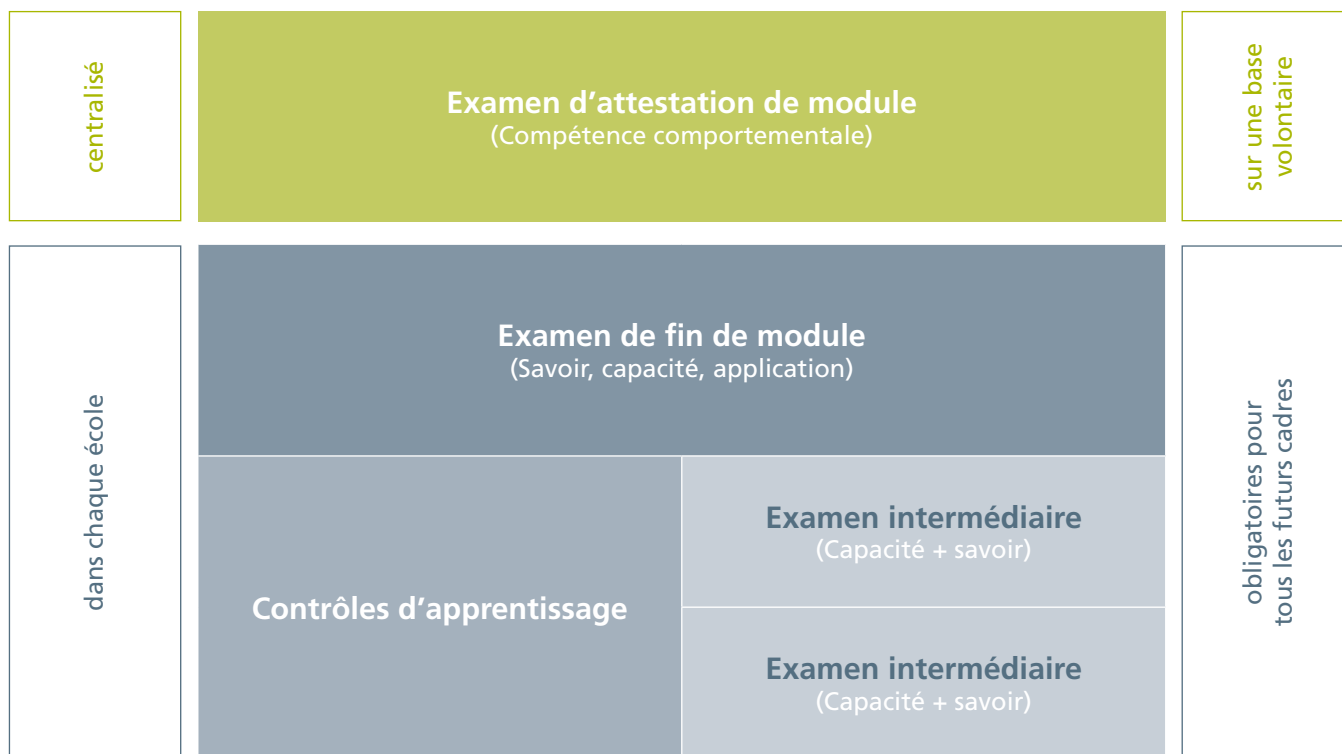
centralisé

Examen d’attestation de module
(Compétence comportementale)

sur une base volontaire

dans chaque école

Examen de fin de module
(Savoir, capacité, application)

Contrôles d’apprentissage

Examen intermédiaire
(Capacité + savoir)

Examen intermédiaire
(Capacité + savoir)

obligatoires pour tous les futurs cadres